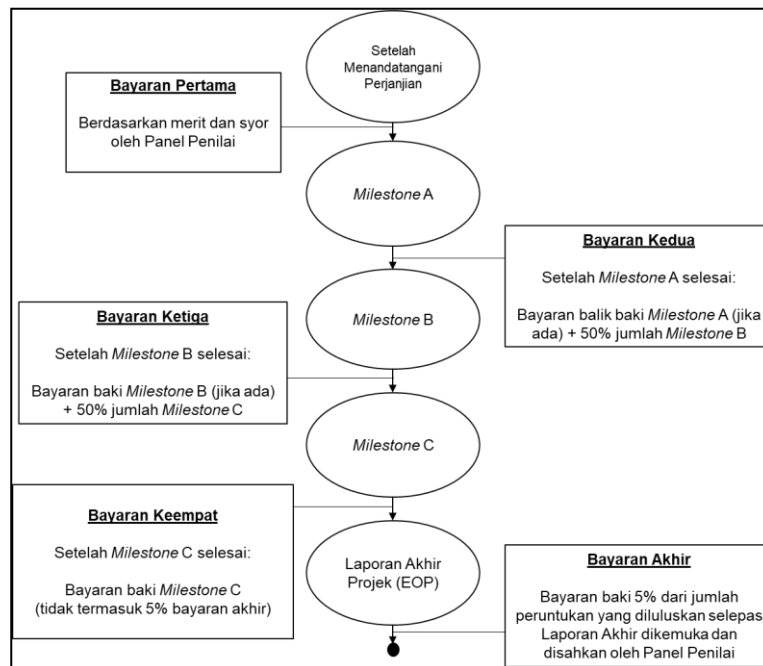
Setelah Menandatangani Perjanjian

Bayaran Pertama

Berdasarkan merit dan syor oleh Panel Penilai

Milestone A

Bayaran Kedua

Setelah Milestone A selesai:

Bayaran balik baki Milestone A (jika ada) + 50% jumlah Milestone B

Milestone B

Bayaran Ketiga

Setelah Milestone B selesai:

Bayaran baki Milestone B (jika ada) + 50% jumlah Milestone C

Milestone C

Bayaran Keempat

Setelah Milestone C selesai:

Bayaran baki Milestone C (tidak termasuk 5% bayaran akhir)

Laporan Akhir Projek (EOP)

Bayaran Akhir

Bayaran baki 5% dari jumlah peruntukan yang diluluskan selepas Laporan Akhir dikemuka dan disahkan oleh Panel Penilai